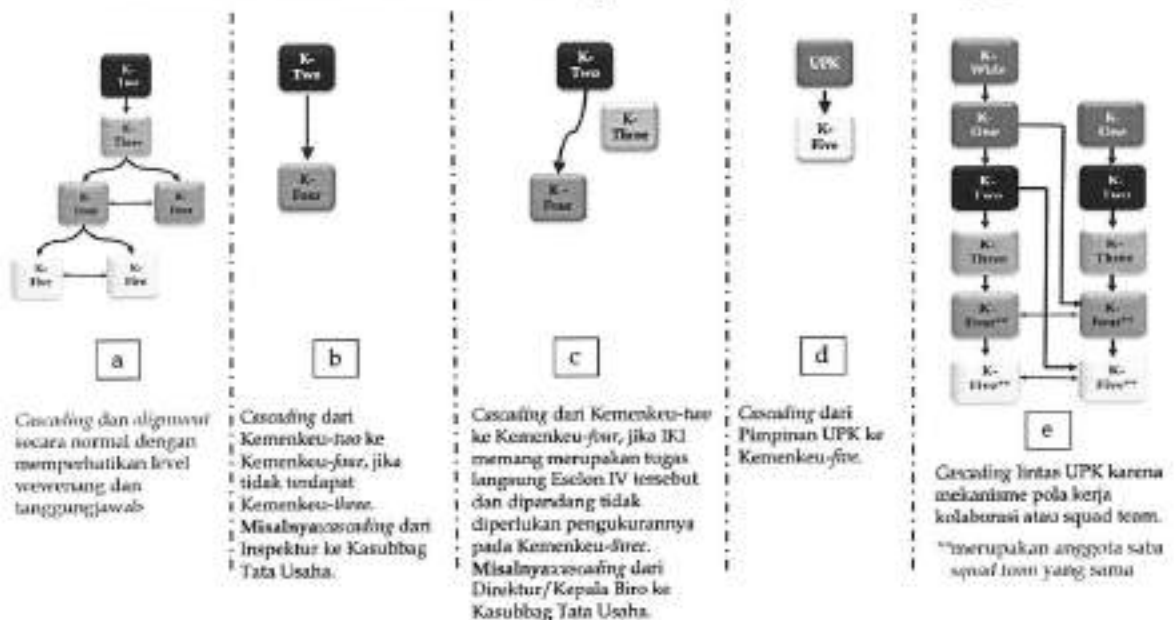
K-Two

K-Three

K-Four

K-Four

K-Five

K-Five

a

Cascading dan alignment secara normal dengan memperhatikan level wewenang dan tanggungjawab

K-Two

K-Four

b

Cascading dari Kemenkeu-two ke Kemenkeu-four, jika tidak terdapat Kemenkeu-three. Misalnya cascading dari Inspektur ke Kasubbag Tata Usaha.

K-Two

K-Three

K-Four

c

Cascading dari Kemenkeu-two ke Kemenkeu-four, jika IKI memang merupakan tugas langsung Eselon IV tersebut dan dipandang tidak diperlukan pengukurannya pada Kemenkeu-three. Misalnya cascading dari Direktur/Kepala Biro ke Kasubbag Tata Usaha.

UPK

K-Five

d

Cascading dari Pimpinan UPK ke Kemenkeu-five.

K-Wide

K-One

K-One

K-Two

K-Two

K-Three

K-Three

K-Four**

K-Four**

K-Five**

K-Five**

e

Cascading lintas UPK karena mekanisme pola kerja kolaborasi atau squad team.

**merupakan anggota satu squad team yang sama